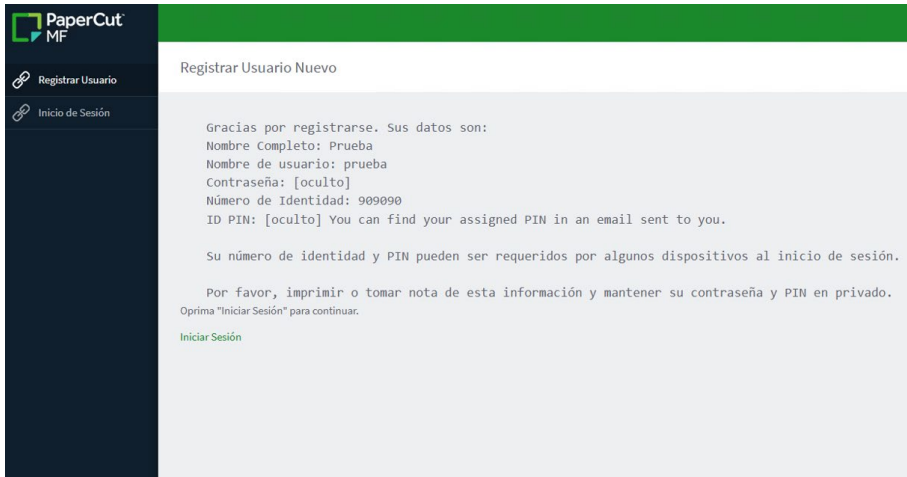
PaperCut MF

Registrar Usuario

Inicio de Sesión

Registrar Usuario Nuevo

Gracias por registrarse. Sus datos son:
Nombre Completo: Prueba
Nombre de usuario: prueba
Contraseña: [oculto]
Número de Identidad: 909090
ID PIN: [oculto] You can find your assigned PIN in an email sent to you.

Su número de identidad y PIN pueden ser requeridos por algunos dispositivos al inicio de sesión.

Por favor, imprimir o tomar nota de esta información y mantener su contraseña y PIN en privado.
Oprima "Iniciar Sesión" para continuar.

Iniciar Sesión